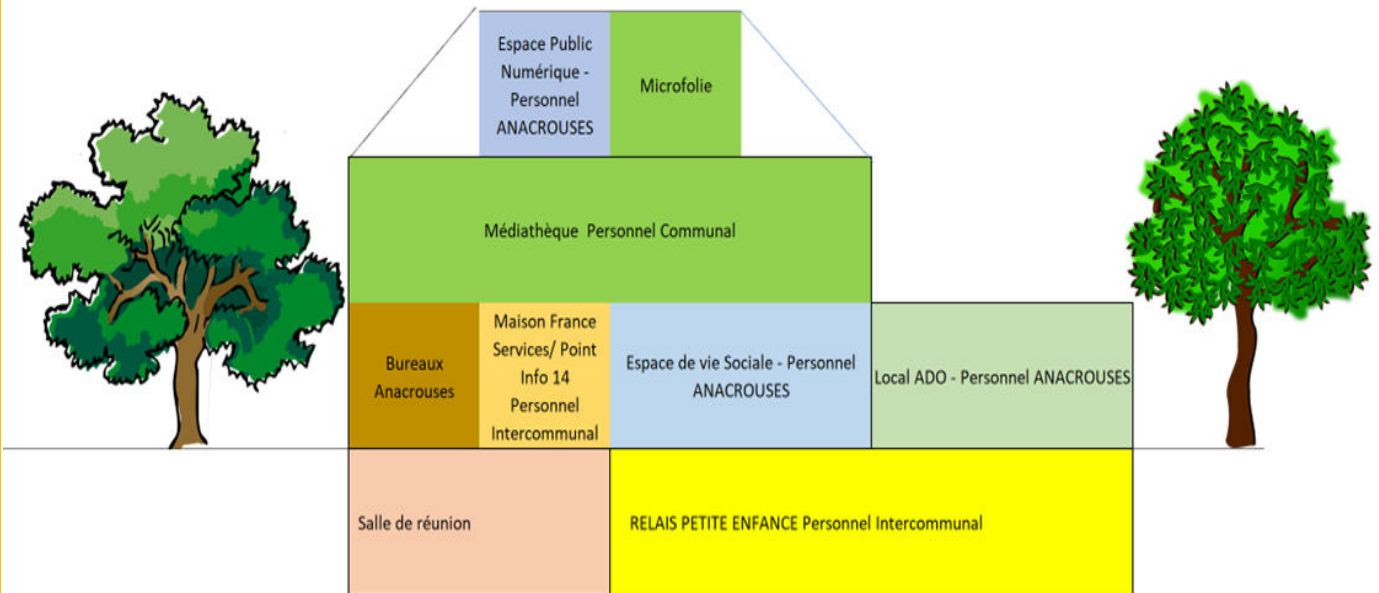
Espace Public Numérique - Personnel ANACROUSES

Microfolie

Médiathèque Personnel Communal

Bureaux Anacrouses

Maison France Services/ Point Info 14 Personnel Intercommunal

Espace de vie Sociale - Personnel ANACROUSES

Local ADO - Personnel ANACROUSES

Salle de réunion

RELAIS PETITE ENFANCE Personnel Intercommunal